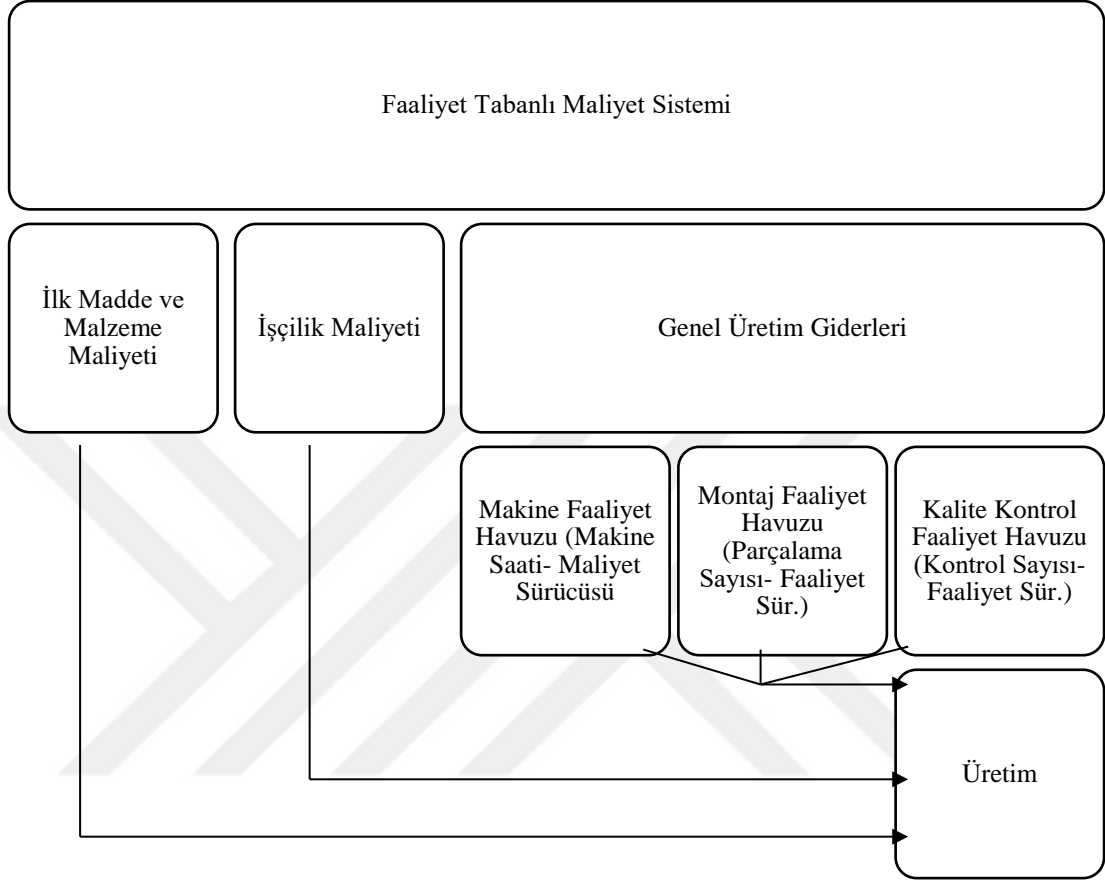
Faaliyet Tabanlı Maliyet Sistemi

İlk Madde ve Malzeme Maliyeti

İşçilik Maliyeti

Genel Üretim Giderleri

Makine Faaliyet Havuzu (Makine Saati- Maliyet Sürücüsü

Montaj Faaliyet Havuzu (Parçalama Sayısı- Faaliyet Sür.)

Kalite Kontrol Faaliyet Havuzu (Kontrol Sayısı- Faaliyet Sür.)

Üretim